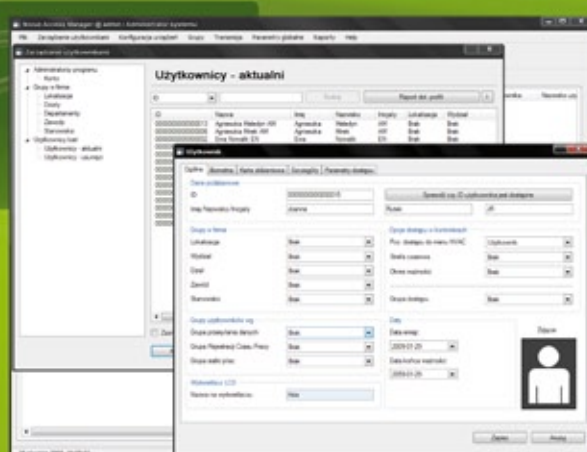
Roscas Access Manager @ admin - Administrator systemu

Plik Zarządzanie użytkownikami Konfiguracja urządzeń Grupy Transmisja Parametry globalne Raporty Help

Zarządzanie użytkownikami

Administratorzy programu
Konta
Grupy w firmie
Lokalizacje
Działy
Departamenty
Zawody
Stanowisko
Użytkownicy kart
Użytkownicy - aktualni
Użytkownicy - usunięci

Użytkownicy - aktualni

ID

Szukaj

Raport dot. profili

| ID | Nazwa | Imię | Nazwisko | Imiejsc | Lokalizacja | Wydział |
|---|---|---|---|---|---|---|
| 0000000000013 | Agnieszka Wałęsa AW | Agnieszka | Wałęsa | AW | Brak | Brak |
| 0000000000014 | Agnieszka Wiek AW | Agnieszka | Wiek | AW | Brak | Brak |
| 0000000000015 | Ewa Nowak EN | Ewa | Nowak | EN | Brak | Brak |

Nazwisko użyt

Użytkownik

Ogólne Biometria Karta zbliżeniowa Szczegóły Parametry dostępu

Dane podstawowe
ID 0000000000015
Imię Nazwisko Inicjały Joanna Rusin JR
Sprawdź czy ID użytkownika jest dostępne

Grupy w firmie
Lokalizacja Brak
Wydział Brak
Dział Brak
Zawód Brak
Stanowisko Brak

Opcje dostępu o kontrolerach
Poz. dostępu do menu RHAC Użytkownik
Strefa czasowa Brak
Okres ważności Brak
Grupa dostępu Brak

Grupy użytkowników org
Grupa przesyłania danych Brak
Grupa Rejestracji Czasu Pracy Brak
Grupa stałe prac Brak

Daty
Data emisji 2009-01-26
Data końca ważności 2009-01-26

Zdjęcie

Wyświetlacz LCD
Napis na wyświetlaczu Brak

Zapisz Anuluj